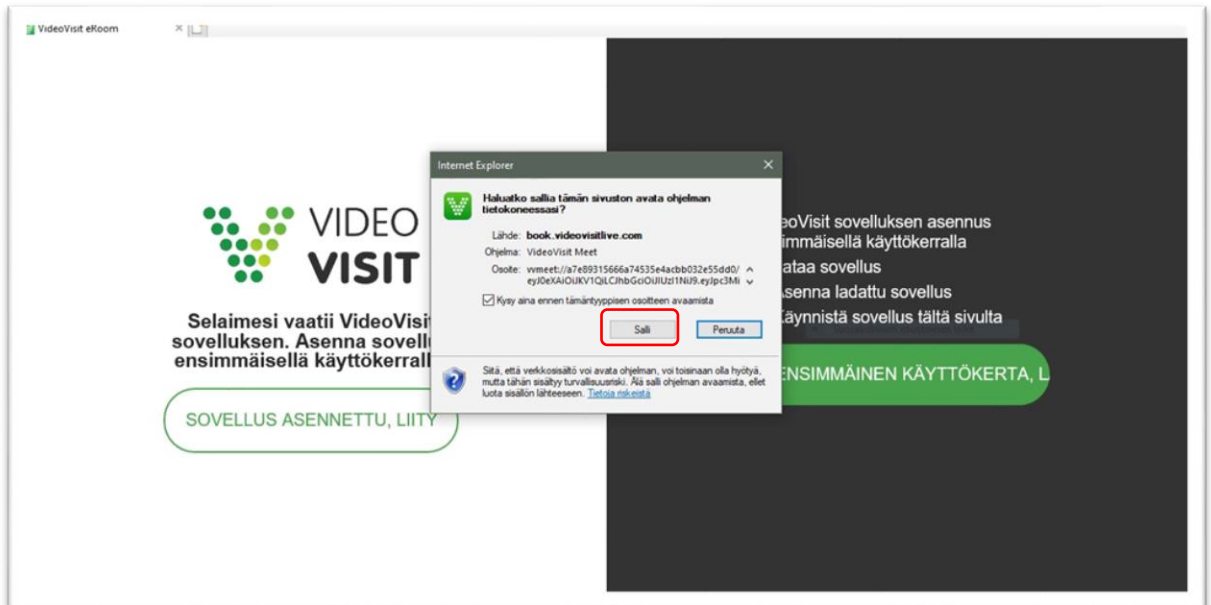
VideoVisit eRoom

VIDEO
VISIT

Selaimesi vaatii VideoVisit sovelluksen. Asenna sovellu ensimmäisellä käyttökerrall

SOVELLUS ASENNETTU, LIITY

eoVisit sovelluksen asennus
immäisellä käyttökerralla
ataa sovellus
Asenna ladattu sovellus
Käynnistä sovellus tältä sivulta

ENSIMMÄINEN KÄYTTÖKERTA, L

Internet Explorer

Haluatko sallia tämän sivuston avata ohjelman tietokoneessasi?

Lähde: book.videovisitlive.com
Ohjelma: VideoVisit Meet
Osoite: vvmeet://a7e89315666a74535e4acbb032e55dd0/eyJ0eXAiOiJKV1QiLCJhbGciOiJIUzI1NiJ9.eyJpc3Mi

Kysy aina ennen tämäntyyppisen osoitteen avaamista

Salli
Peruuta

Sitä, että verkkosisältö voi avata ohjelman, voi toisinaan olla hyötyä, mutta tähän sisältyy turvallisuusriski. Älä salli ohjelman avaamista, ellet luota sisällön lähteeseen. Tietoja riskeistä